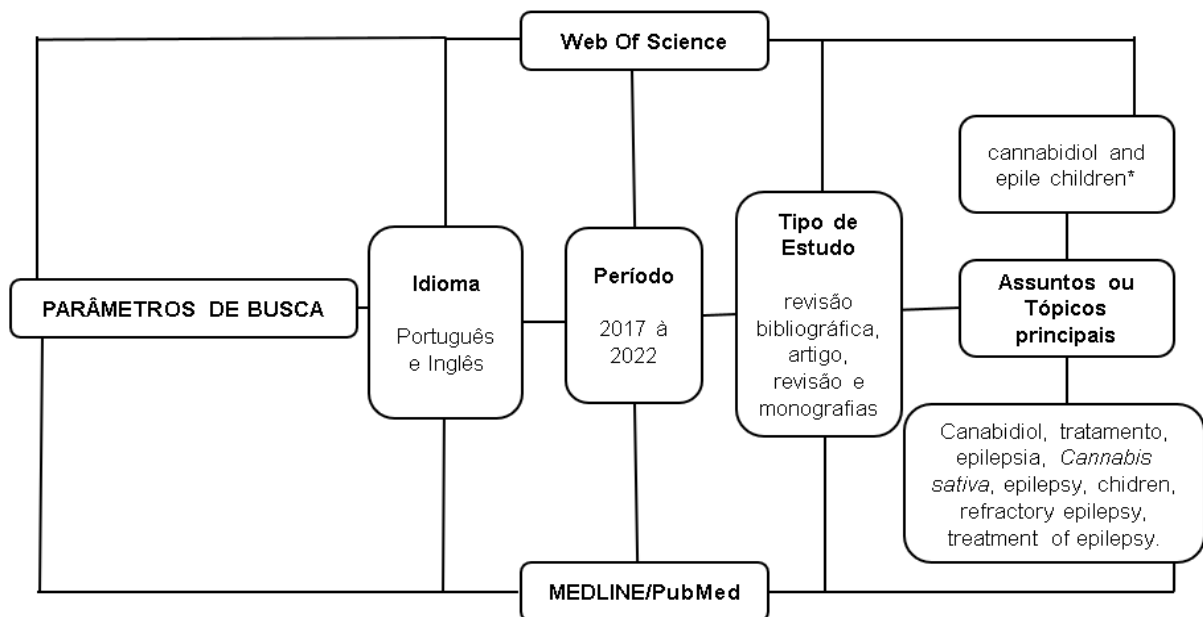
Web Of Science

PARÂMETROS DE BUSCA

Idioma

Português e Inglês

Período

2017 à 2022

Tipo de Estudo

revisão bibliográfica, artigo, revisão e monografias

cannabidiol and epile children*

Assuntos ou Tópicos principais

Canabidiol, tratamento, epilepsia, Cannabis sativa, epilepsy, chidren, refractory epilepsy, treatment of epilepsy.

MEDLINE/PubMed